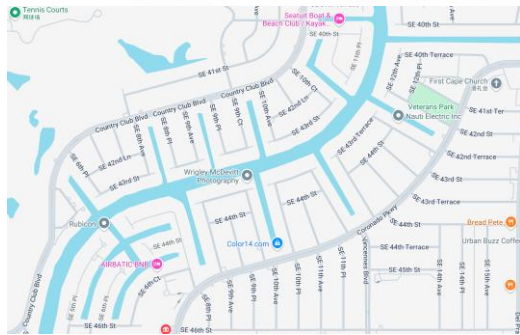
Tennis Courts
網球場
Seahut Boat & Beach Club | Kayak
SE 40th St
SE 40th St
SE 40th Terrace
SE 41st St
Country Club Blvd
Country Club Blvd
Country Club Blvd
SE 10th Ct
SE 42nd Ln
SE 43rd St
SE 11th Pl
SE 12th Ave
First Cape Church
Veterans Park
Nauti Electric Inc
SE 41st Ter
SE 42nd St
SE 42nd Terrace
SE 43rd St
SE 43rd Terrace
SE 44th St
SE 43rd Terrace
SE 8th Ave
SE 8th Pl
SE 9th Pl
SE 9th Ct
SE 10th Ave
SE 42nd Ln
SE 43rd St
SE 6th Pl
Wrigley McDevitt Photography
SE 44th St
SE 44th St
Rubicon
Coronado Pkwy
SE 44th St
Bread Pete
Color14.com
SE 44th Terrace
Urban Buzz Coffe
SE 45th St
SE 46th St
SE 45th St
SE 44th St
AIRBATIC BNB
SE 6th Ct
SE 46th St
SE 46th St
Country Club Blvd
SE 9th Pl
SE 10th Ave
SE 10th Pl
SE 11th Ave
SE 11th Pl
Vincennes Blvd
SE 13th Pl
SE 14th Ave
SE 15th Ave